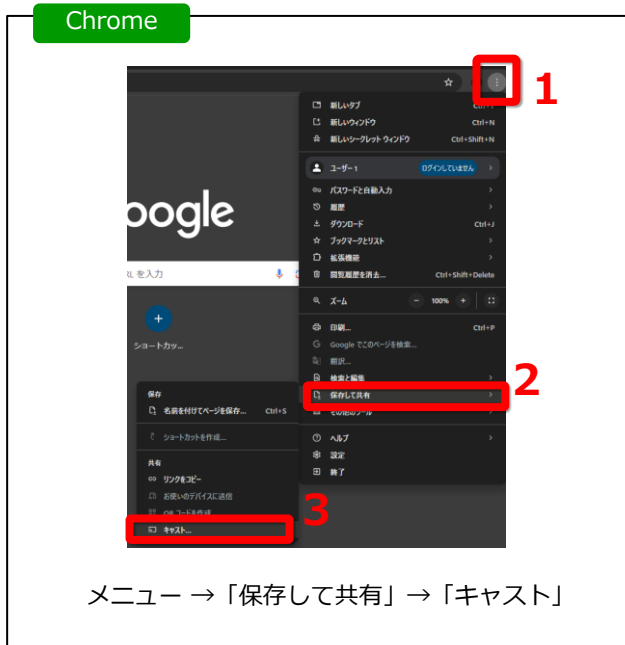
Chrome

1

新しいタブ Ctrl+T
新しいウィンドウ Ctrl+N
新しいシークレット ウィンドウ Ctrl+Shift+N

ユーザー1 ログインしていません

パスワードと自動入力
履歴
ダウンロード Ctrl+J
ブックマークとリスト
拡張機能
閲覧履歴を消去... Ctrl+Shift+Delete

ズーム − 100% +

印刷... Ctrl+P
Google でこのページを検索...
翻訳...
検索と編集
保存して共有
その他のツール

ヘルプ
設定
終了

oogle
L を入力
ショートカッ...

保存
名前を付けてページを保存... Ctrl+S
ショートカットを作成...

共有
リンクをコピー
お使いのデバイスに送信
QR コードを作成
キャスト...

2
3

メニュー →「保存して共有」→「キャスト」